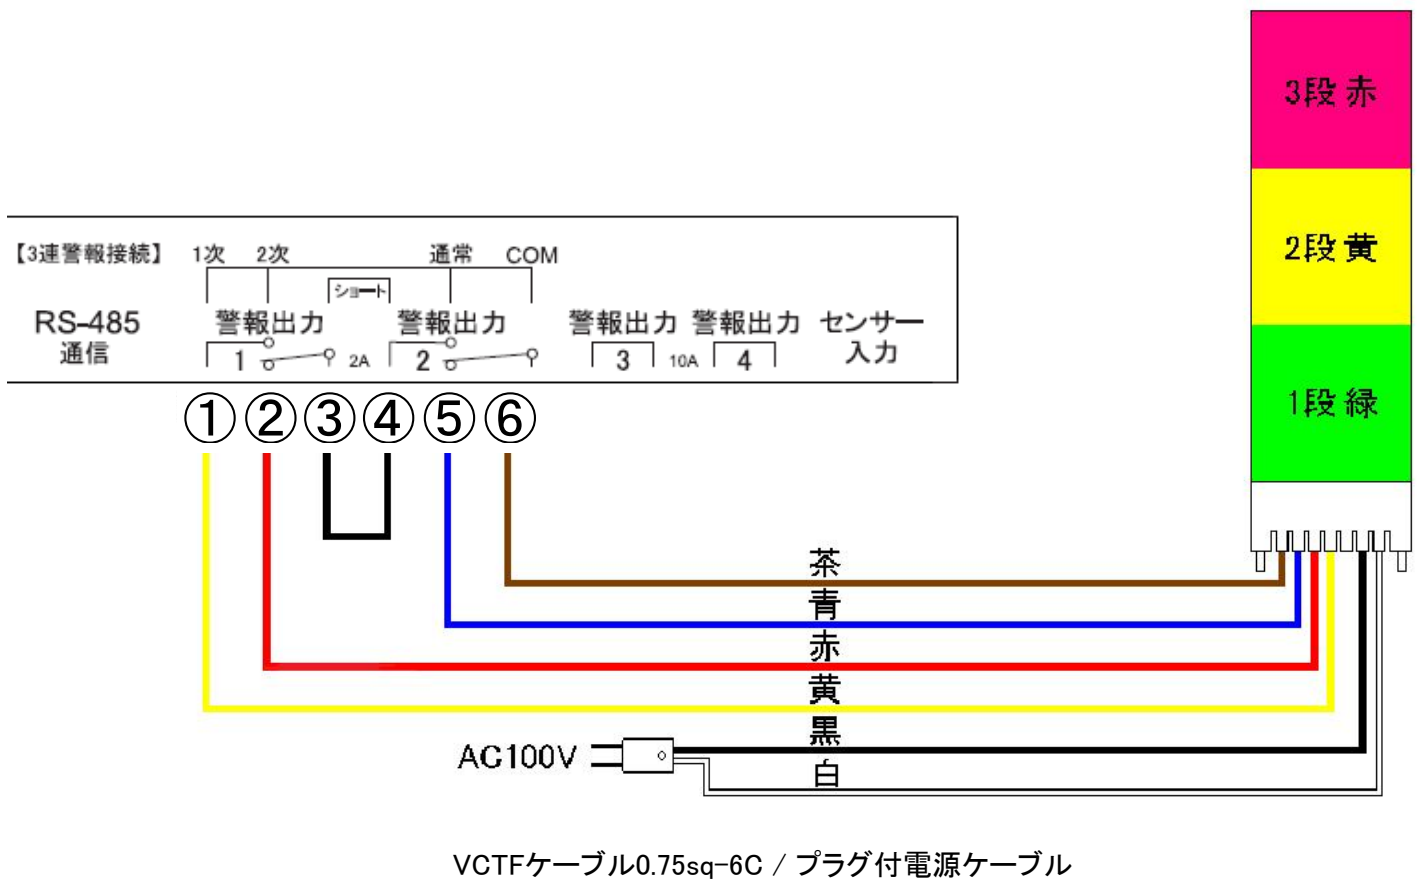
3段 赤

2段 黄

1段 緑

【3連警報接続】 1次 2次 通常 COM

ショート

RS-485 通信

警報出力 1 2A

警報出力 2

警報出力 3 10A

警報出力 4

センサー 入力

①②③④⑤⑥

茶

青

赤

黄

黒

白

AC100V

VCTFケーブル0.75sq-6C / プラグ付電源ケーブル